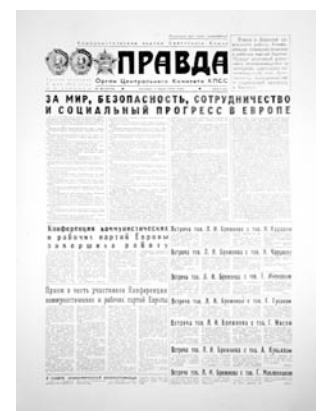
ПРАВДА

Орган Центрального Комитета КПСС

ЗА МИР, БЕЗОПАСНОСТЬ, СОТРУДНИЧЕСТВО И СОЦИАЛЬНЫЙ ПРОГРЕСС В ЕВРОПЕ

Конференция коммунистических и рабочих партий Европы завершила работу

Прием в честь участников Конференции коммунистических и рабочих партий Европы

Встреча тов. Л. И. Брежнева с тов. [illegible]

Встреча тов. Л. И. Брежнева с тов. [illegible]

Встреча тов. Л. И. Брежнева с тов. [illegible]

Встреча тов. Л. И. Брежнева с тов. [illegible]

Встреча тов. Л. И. Брежнева с тов. Г. Миссе

Встреча тов. Л. И. Брежнева с тов. А. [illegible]

Встреча тов. Л. И. Брежнева с тов. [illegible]

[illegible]